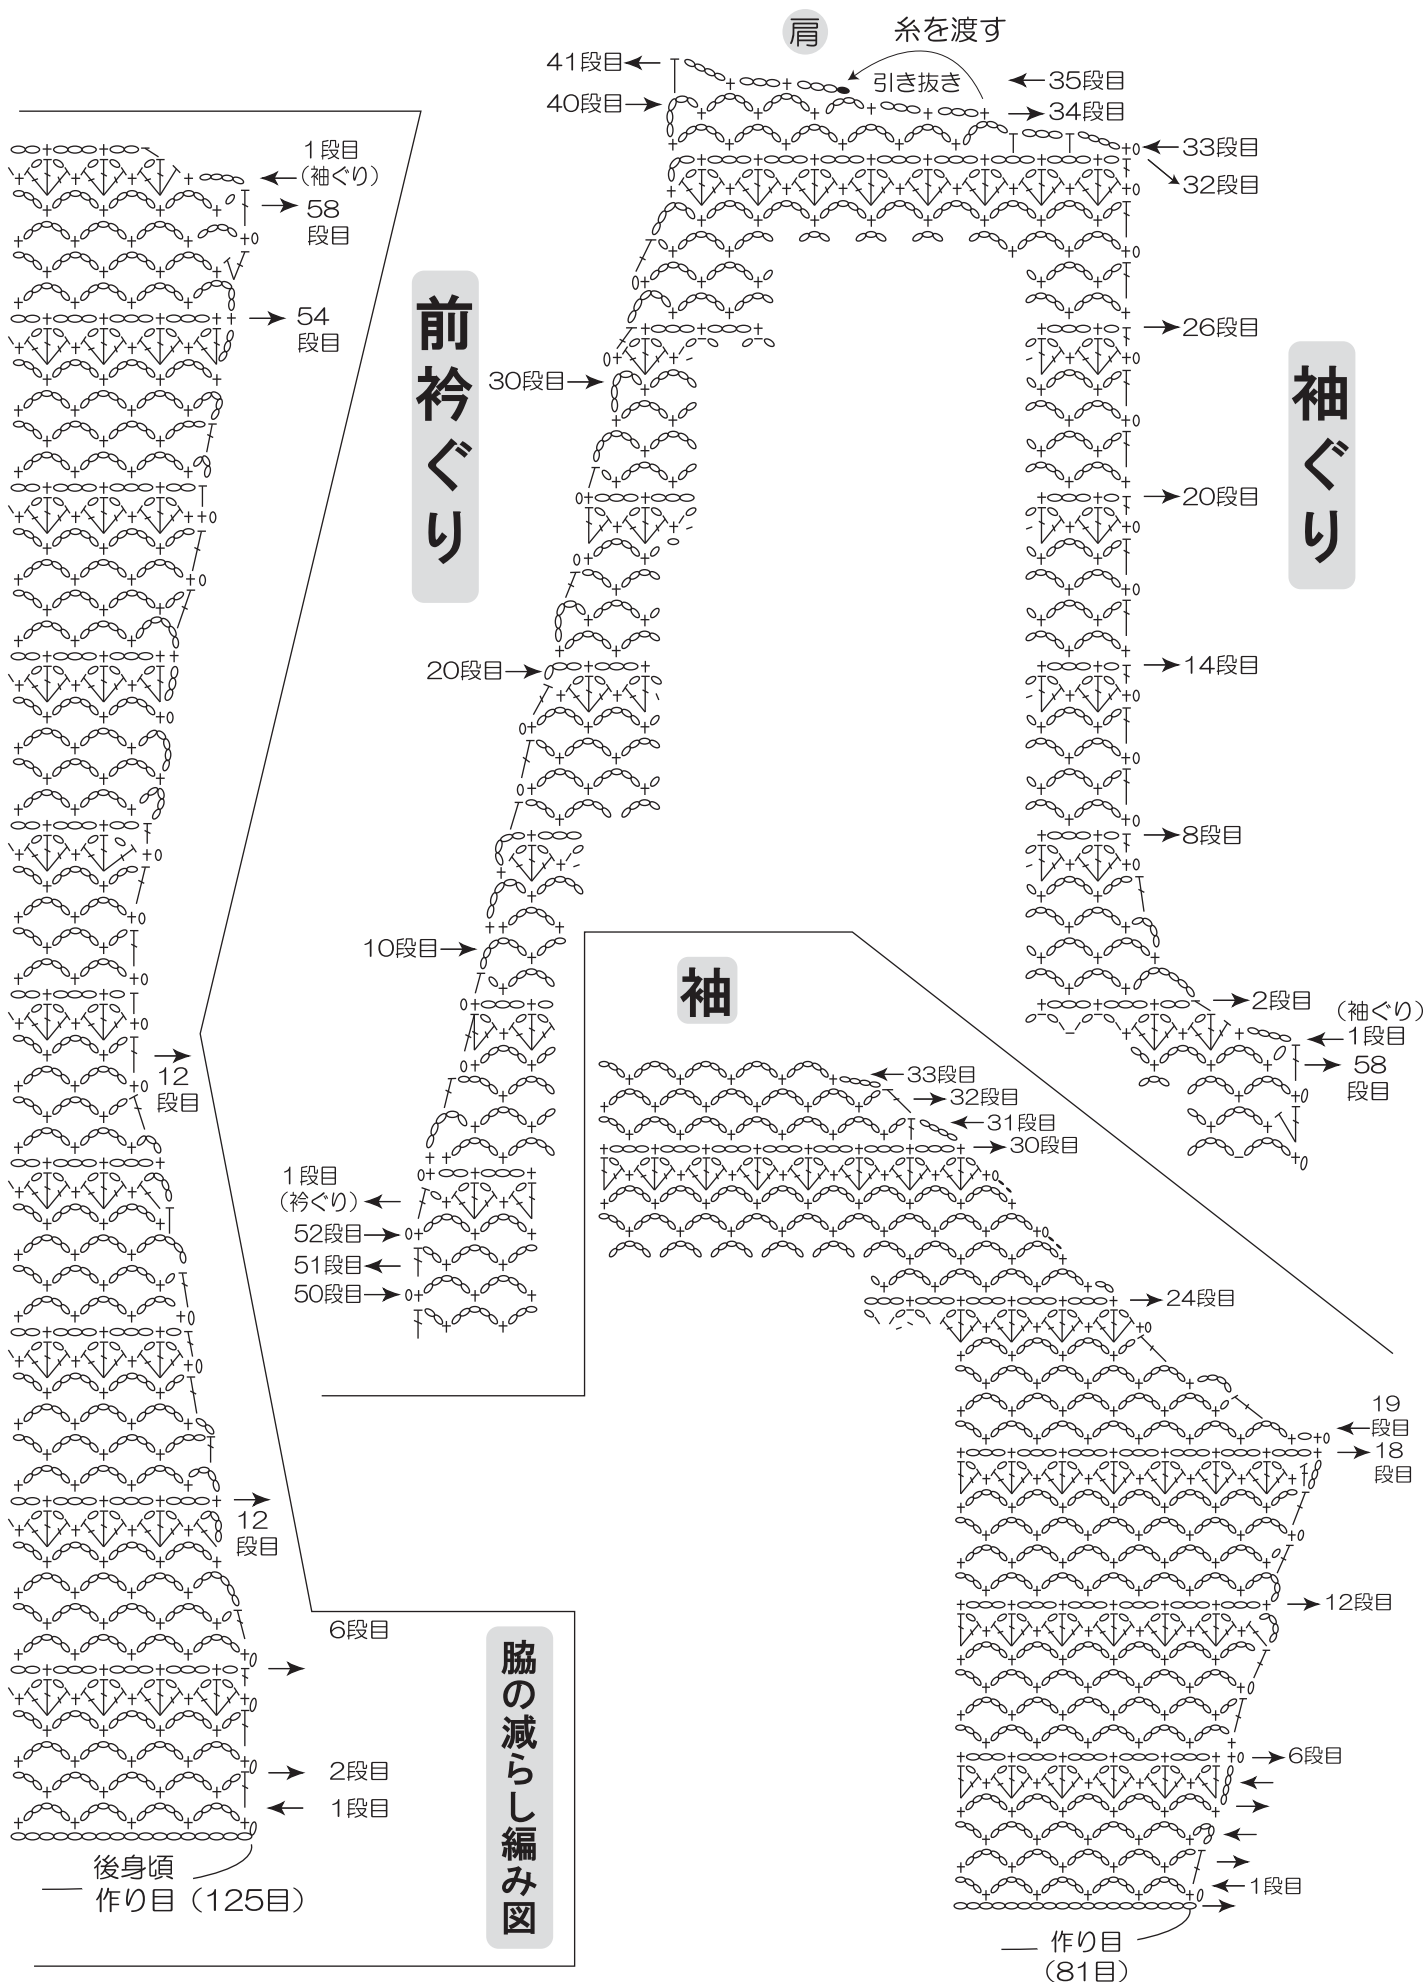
肩
糸を渡す
引き抜き
41段目
40段目
35段目
34段目
33段目
32段目
1段目
(袖ぐり)
58
段目
54
段目
前衿ぐり
30段目
26段目
袖ぐり
20段目
20段目
14段目
8段目
10段目
12
段目
袖
2段目
(袖ぐり)
1段目
58
段目
33段目
32段目
31段目
30段目
1段目
(衿ぐり)
52段目
51段目
50段目
24段目
19
段目
18
段目
12
段目
12段目
6段目
脇の減らし編み図
6段目
2段目
1段目
1段目
後身頃
作り目(125目)
作り目
(81目)